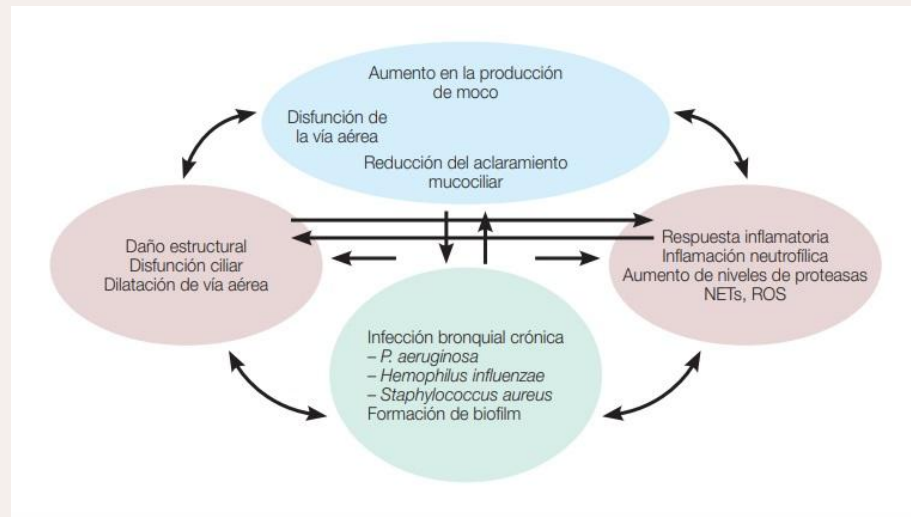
Aumento en la producción de moco

Disfunción de la vía aérea

Reducción del aclaramiento mucociliar

Daño estructural
Disfunción ciliar
Dilatación de vía aérea

Respuesta inflamatoria
Inflamación neutrofílica
Aumento de niveles de proteasas
NETs, ROS

Infección bronquial crónica
– P. aeruginosa
– Hemophilus influenzae
– Staphylococcus aureus
Formación de biofilm